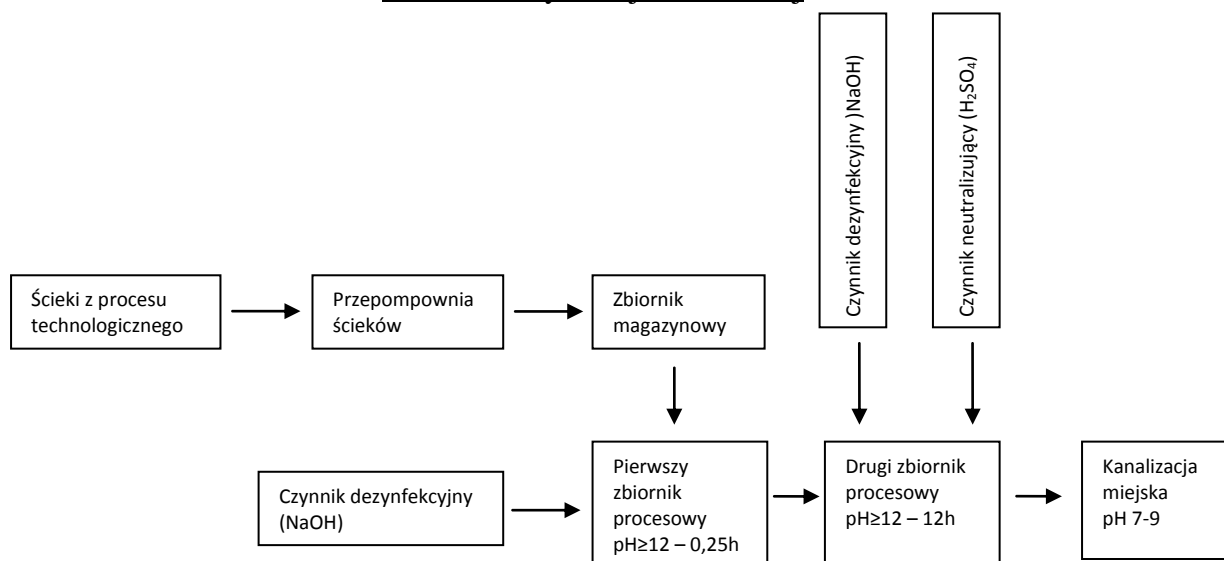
Czynnik dezynfekcyjny )NaOH)

Czynnik neutralizujący ($H_2SO_4$)

Ścieki z procesu technologicznego

Przepompownia ścieków

Zbiornik magazynowy

Czynnik dezynfekcyjny (NaOH)

Pierwszy zbiornik procesowy pH≥12 – 0,25h

Drugi zbiornik procesowy pH≥12 – 12h

Kanalizacja miejska pH 7-9